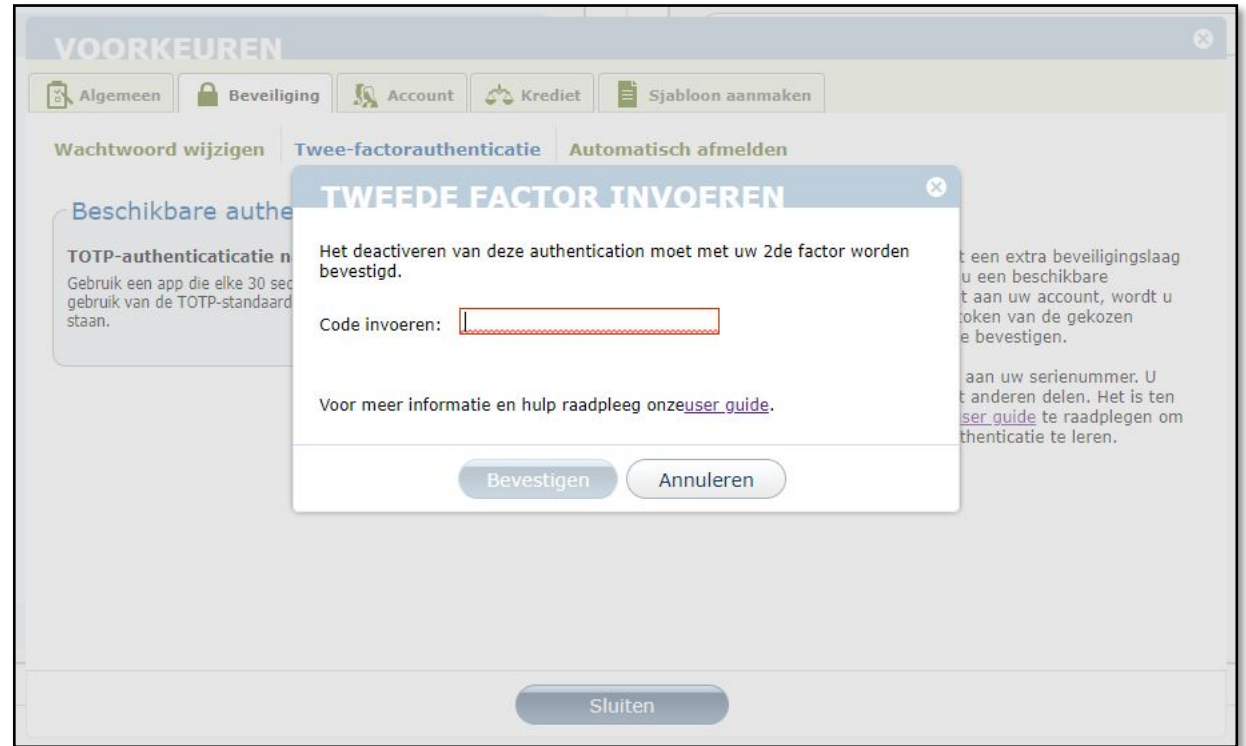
VOORKEUREN

Algemeen | Beveiliging | Account | Krediet | Sjabloon aanmaken

Wachtwoord wijzigen | Twee-factorauthenticatie | Automatisch afmelden

Beschikbare authe

TOTP-authenticaticatie n

Gebruik een app die elke 30 sec gebruik van de TOTP-standaard staan.

t een extra beveiligingslaag u een beschikbare t aan uw account, wordt u token van de gekozen e bevestigen.

aan uw serienummer. U t anderen delen. Het is ten ser guide te raadplegen om thenticatie te leren.

TWEEDE FACTOR INVOEREN

Het deactiveren van deze authentication moet met uw 2de factor worden bevestigd.

Code invoeren:

Voor meer informatie en hulp raadpleeg onzeuser guide.

Bevestigen | Annuleren

Sluiten